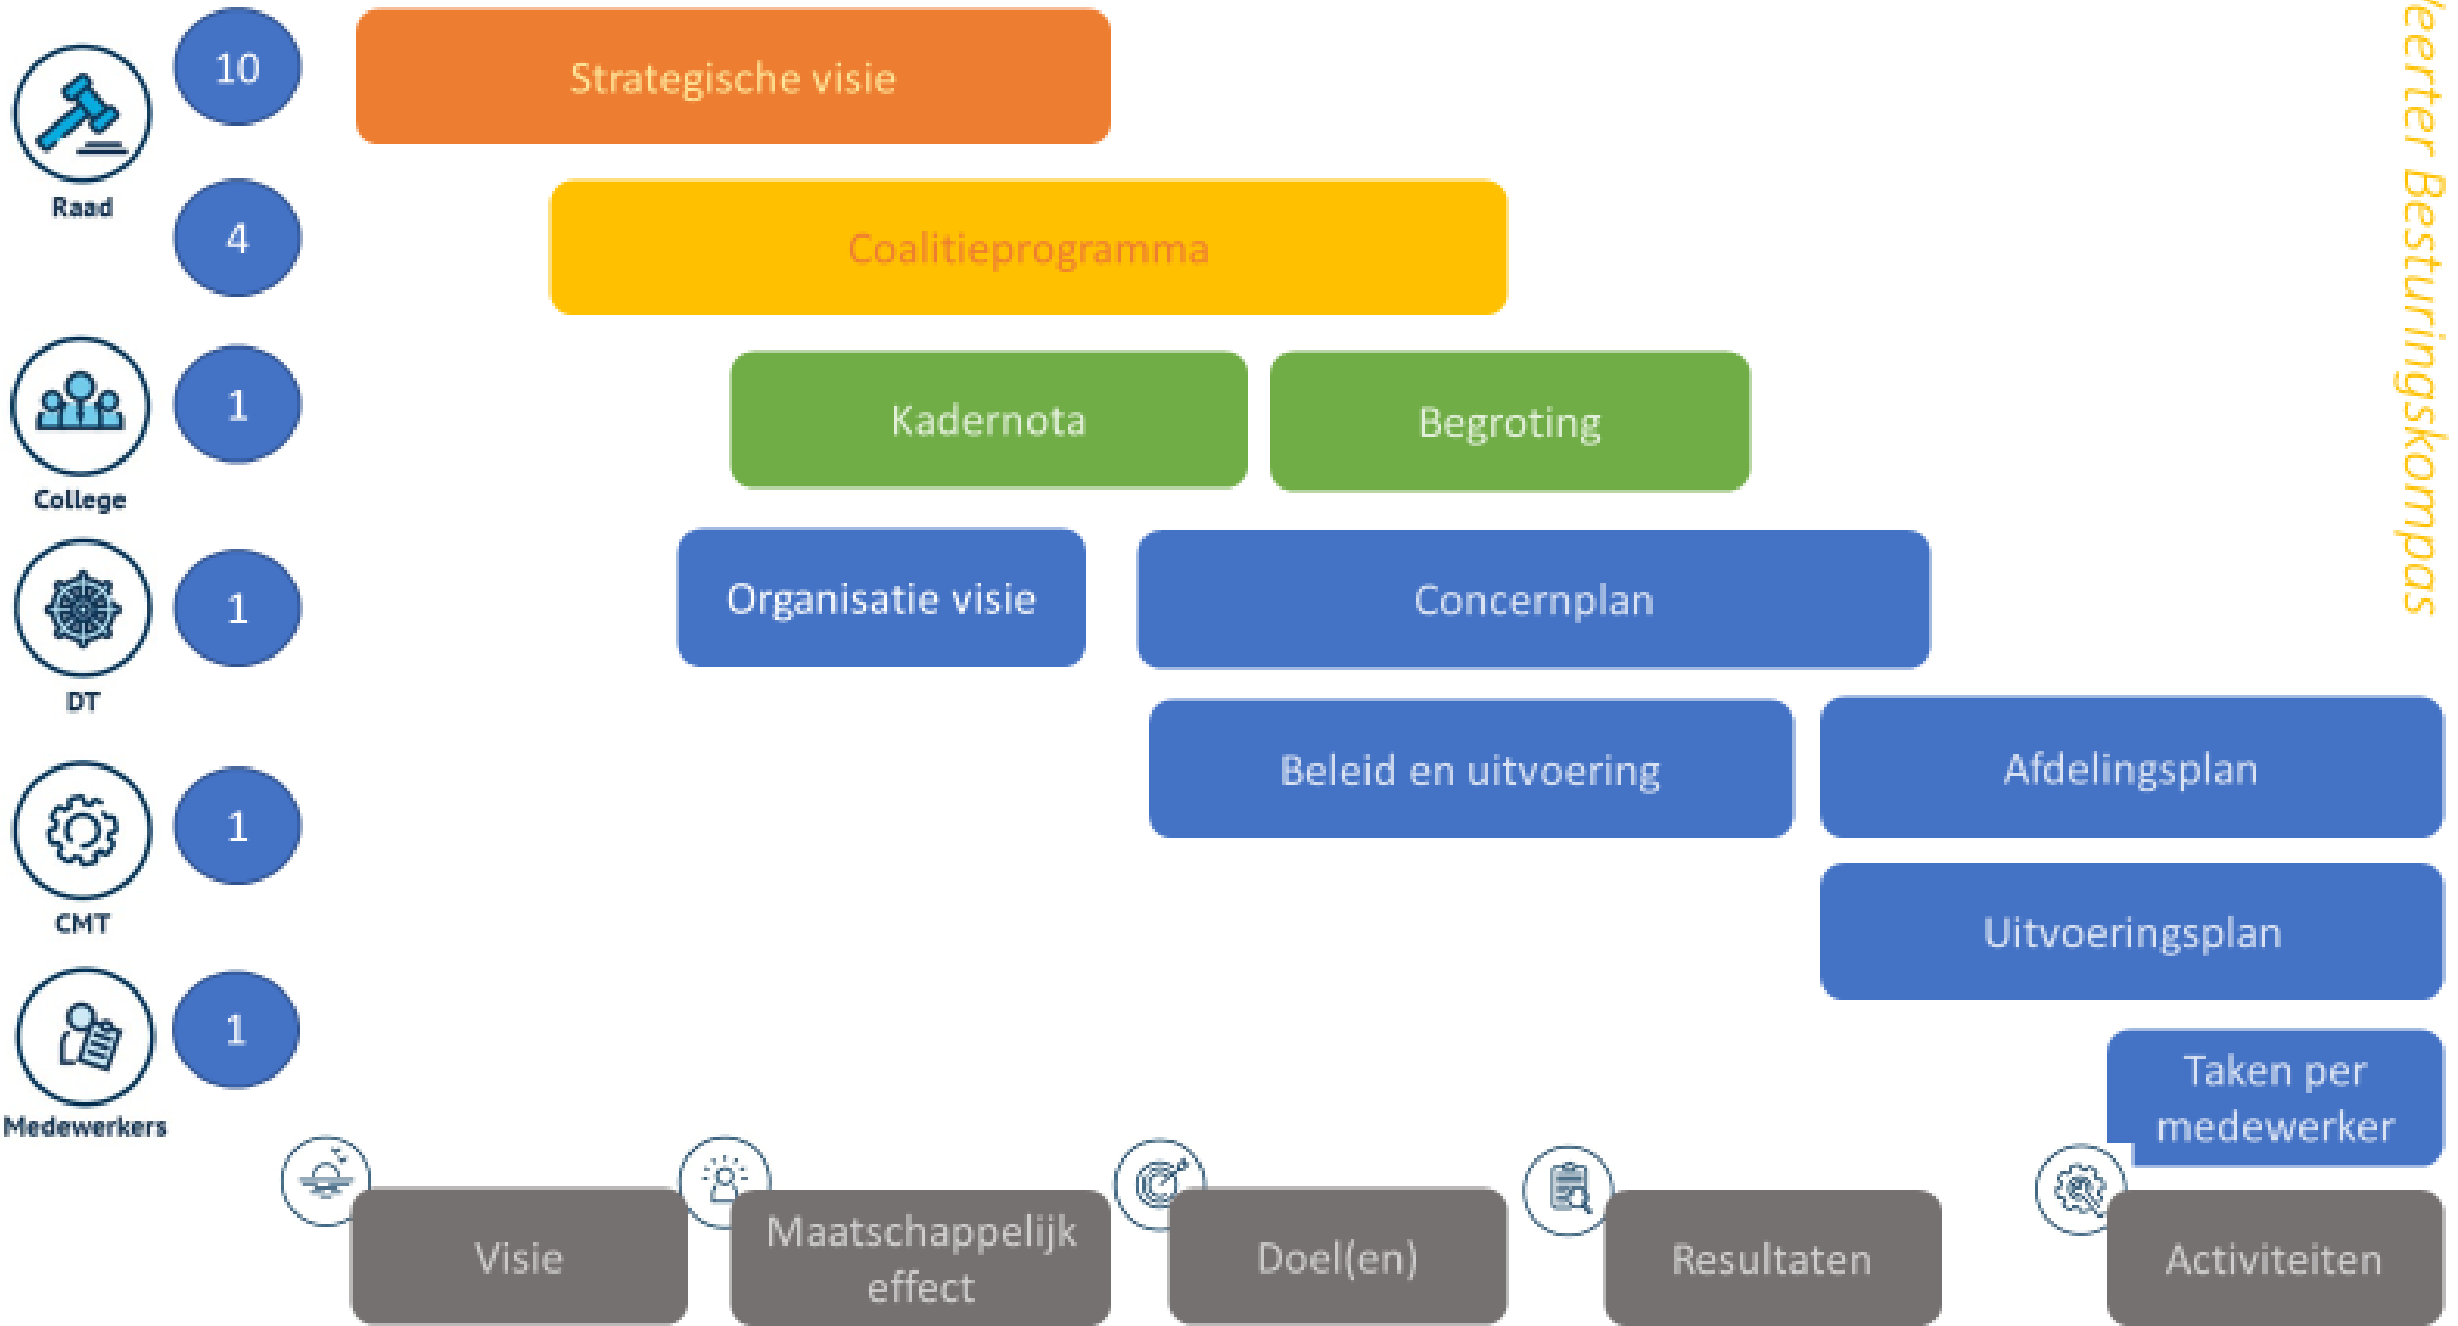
Raad
10
Strategische visie
4
Coalitieprogramma
College
1
Kadernota
Begroting
DT
1
Organisatie visie
Concernplan
CMT
1
Beleid en uitvoering
Afdelingsplan
Uitvoeringsplan
Medewerkers
1
Taken per medewerker
Visie
Maatschappelijk effect
Doel(en)
Resultaten
Activiteiten
eerter Besturingskompas